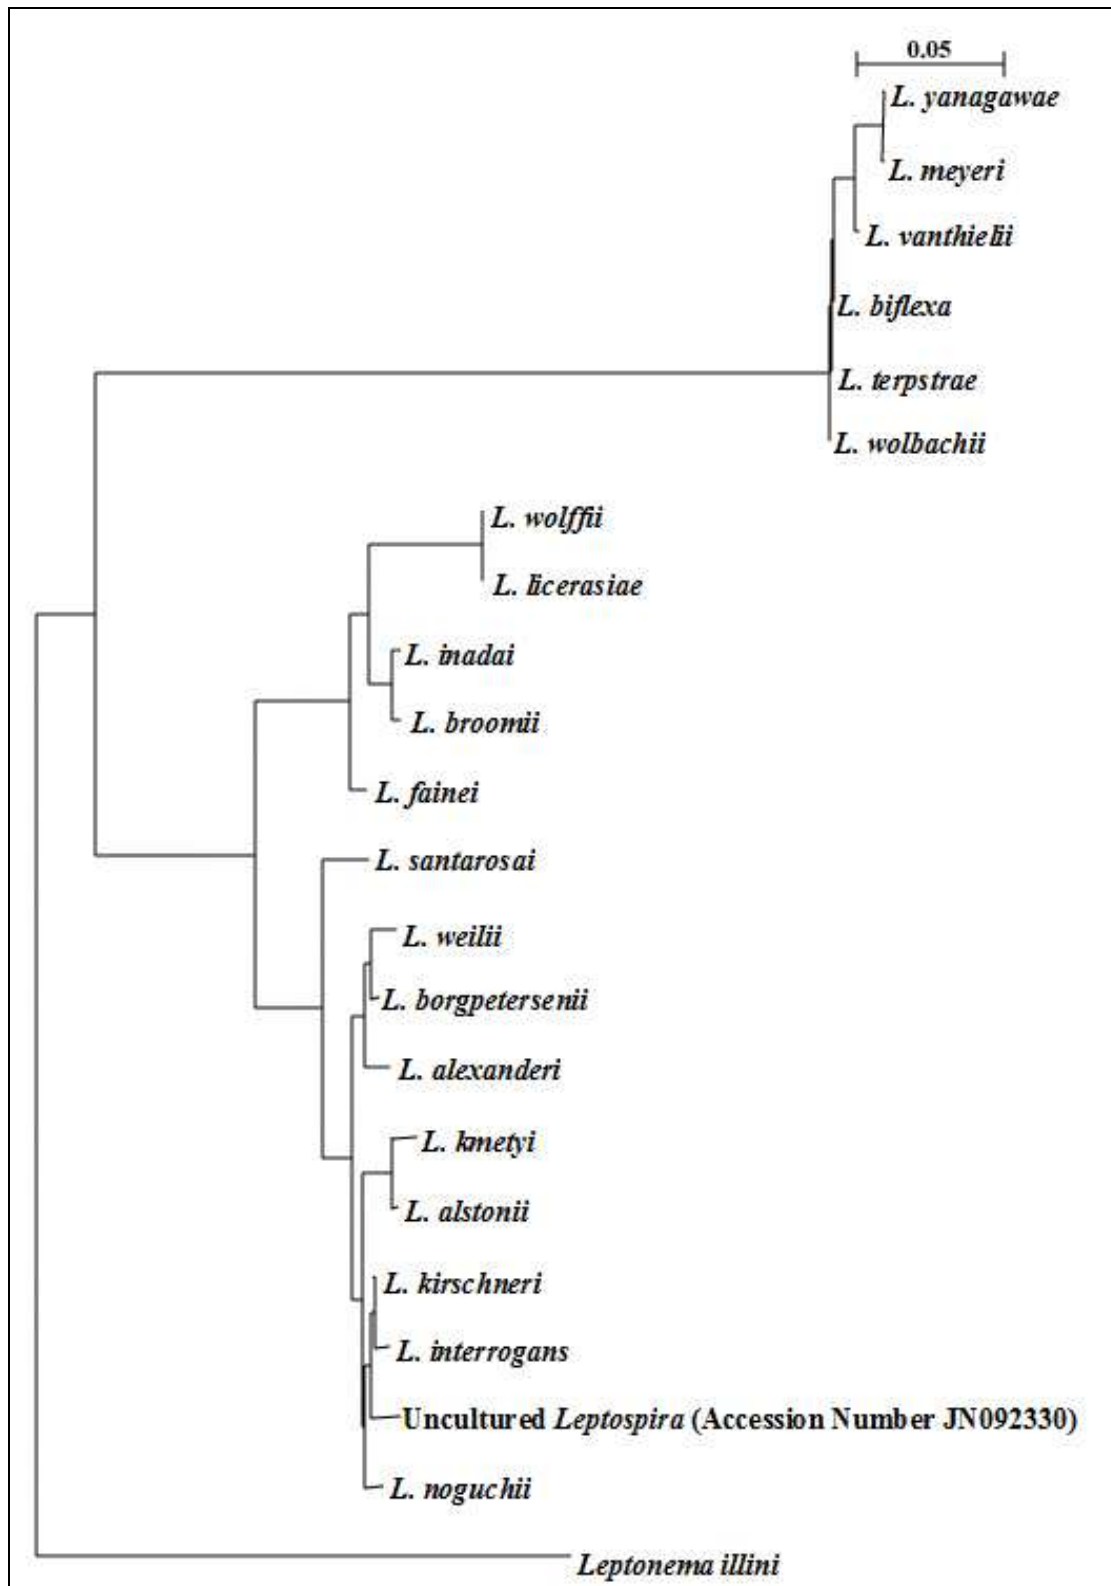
0.05

L. yanagawae

L. meyeri

L. vanthielii

L. biflexa

L. terpstrae

L. wolbachii

L. wolffii

L. licerasiae

L. inadai

L. broomii

L. fainei

L. santarosai

L. weilii

L. borgpetersenii

L. alexanderi

L. kmetyi

L. alstonii

L. kirschneri

L. interrogans

Uncultured Leptospira (Accession Number JN092330)

L. noguchii

Leptonema illini